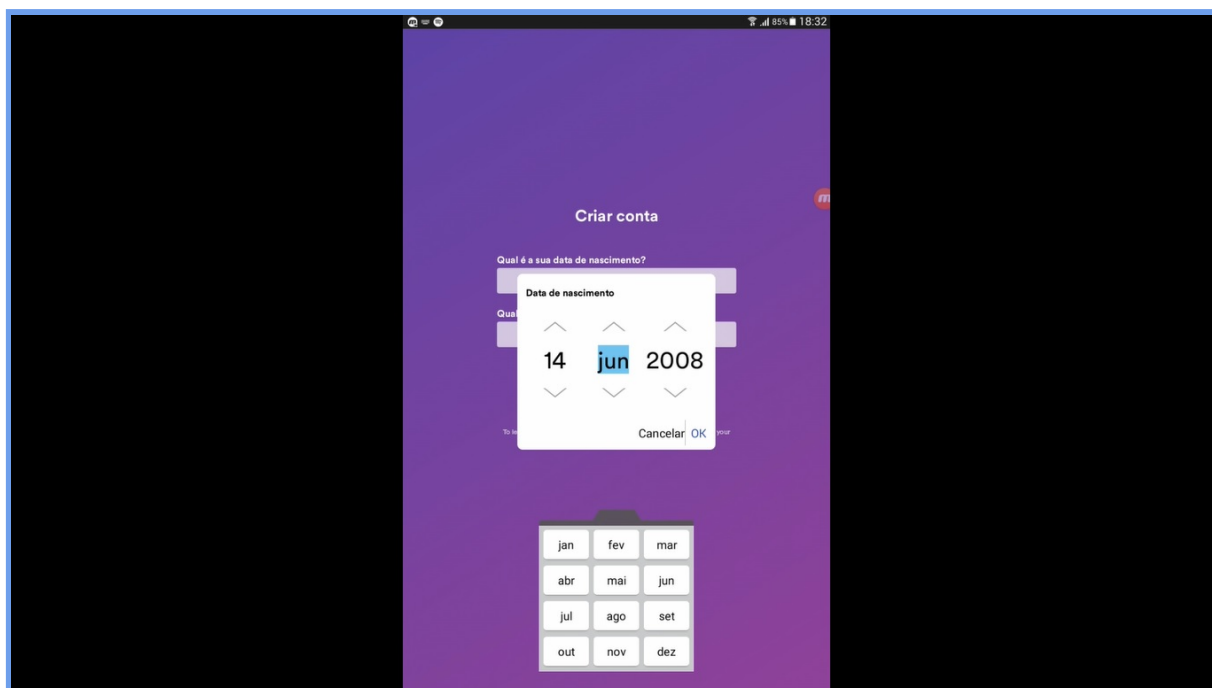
85% 18:32

Criar conta

Qual é a sua data de nascimento?

Qual

Data de nascimento

14 jun 2008

To le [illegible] your

Cancelar OK

| jan | fev | mar |
|---|---|---|
| abr | mai | jun |
| jul | ago | set |
| out | nov | dez |